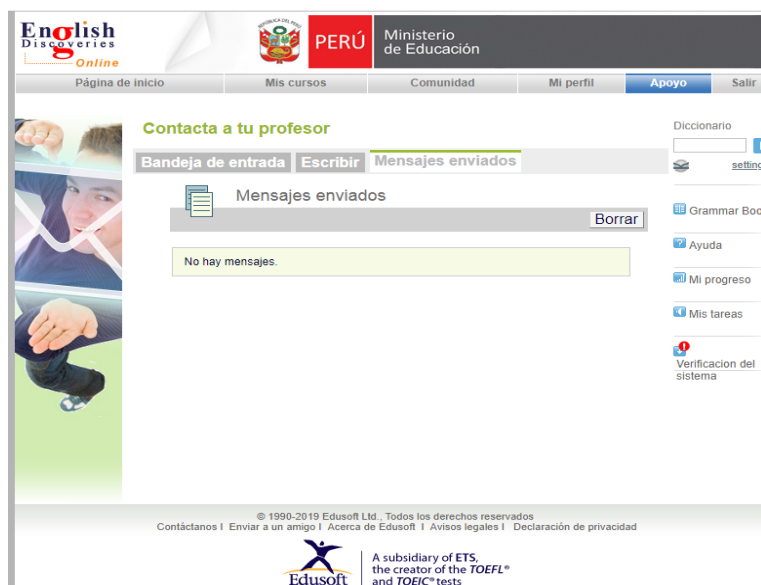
English Discoveries Online

REPÚBLICA DEL PERÚ

PERÚ

Ministerio de Educación

Página de inicio | Mis cursos | Comunidad | Mi perfil | Apoyo | Salir

Contacta a tu profesor

Bandeja de entrada | Escribir | Mensajes enviados

Mensajes enviados

Borrar

No hay mensajes.

Diccionario

settin

Grammar Boo

Ayuda

Mi progreso

Mis tareas

Verificacion del sistema

© 1990-2019 Edusoft Ltd., Todos los derechos reservados

Contáctanos I Enviar a un amigo I Acerca de Edusoft I Avisos legales I Declaración de privacidad

Edusoft

A subsidiary of ETS, the creator of the TOEFL® and TOEIC® tests